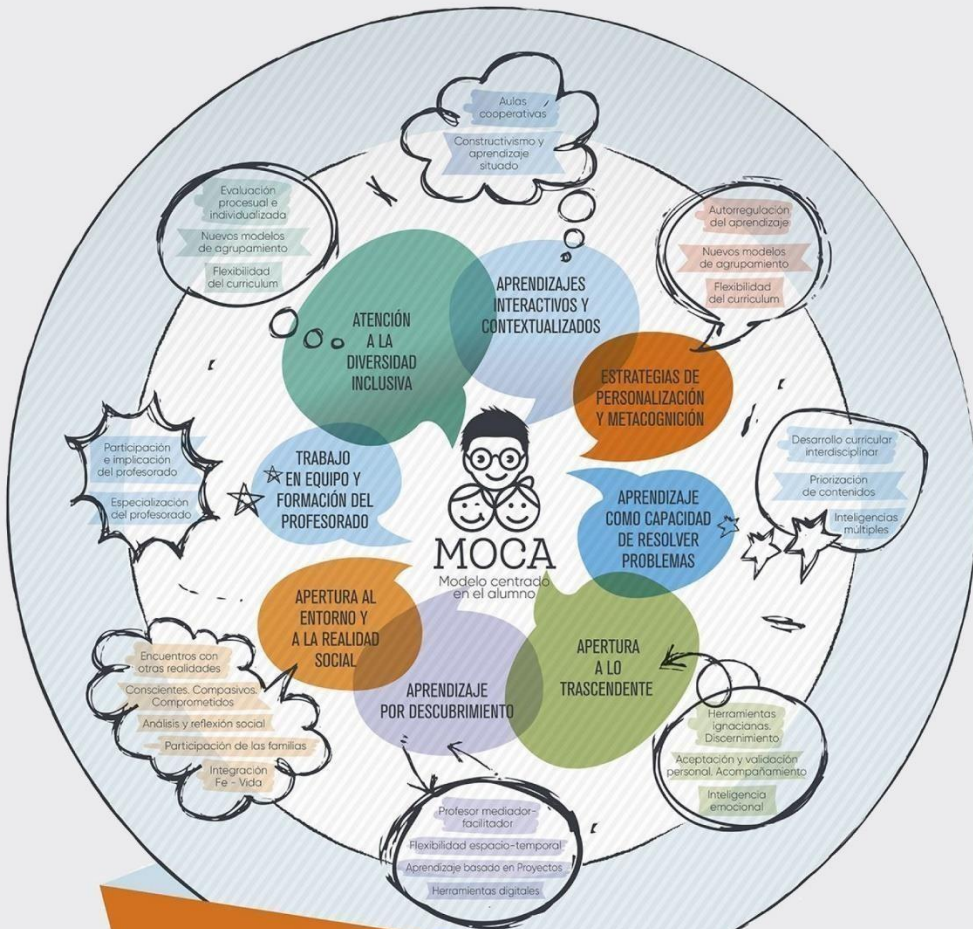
Aulas cooperativas

Constructivismo y aprendizaje situado

Evaluación procesual e individualizada

Nuevos modelos de agrupamiento

Flexibilidad del curriculum

Autorregulación del aprendizaje

Nuevos modelos de agrupamiento

Flexibilidad del curriculum

ATENCIÓN A LA DIVERSIDAD INCLUSIVA

APRENDIZAJES INTERACTIVOS Y CONTEXTUALIZADOS

ESTRATEGIAS DE PERSONALIZACIÓN Y METACOGNICIÓN

Participación e implicación del profesorado

Especialización del profesorado

TRABAJO EN EQUIPO Y FORMACIÓN DEL PROFESORADO

Desarrollo curricular interdisciplinar

Priorización de contenidos

Inteligencias múltiples

APRENDIZAJE COMO CAPACIDAD DE RESOLVER PROBLEMAS

MOCA
Modelo centrado en el alumno

APERTURA AL ENTORNO Y A LA REALIDAD SOCIAL

APERTURA A LO TRASCENDENTE

APRENDIZAJE POR DESCUBRIMIENTO

Encuentros con otras realidades

Conscientes. Compasivos. Comprometidos

Análisis y reflexión social

Participación de las familias

Integración Fe - Vida

Herramientas ignacianas. Discernimiento

Aceptación y validación personal. Acompañamiento

Inteligencia emocional

Profesor mediador-facilitador

Flexibilidad espacio-temporal

Aprendizaje basado en Proyectos

Herramientas digitales